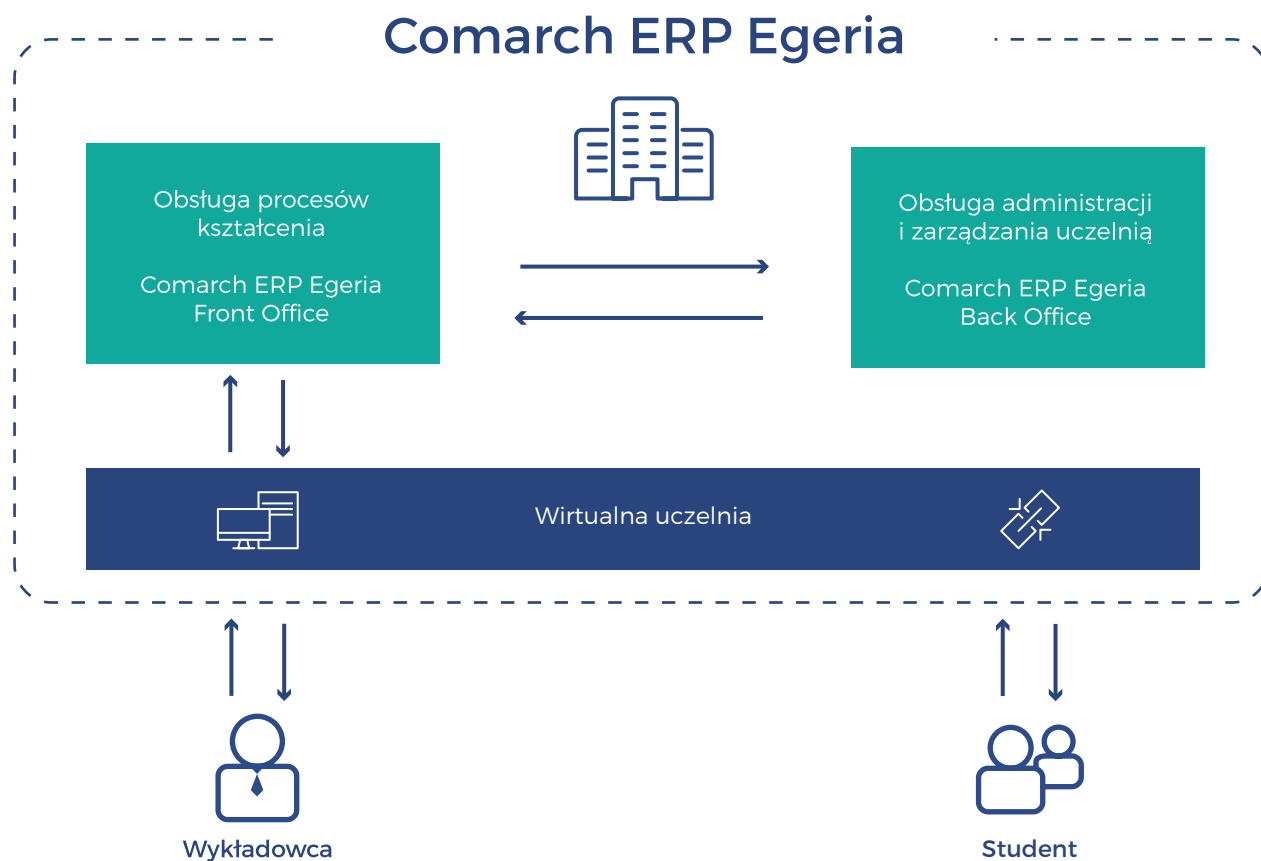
Comarch ERP Egeria

Obsługa procesów kształcenia

Comarch ERP Egeria Front Office

Obsługa administracji i zarządzania uczelnią

Comarch ERP Egeria Back Office

Wirtualna uczelnia

Wykładowca

Student